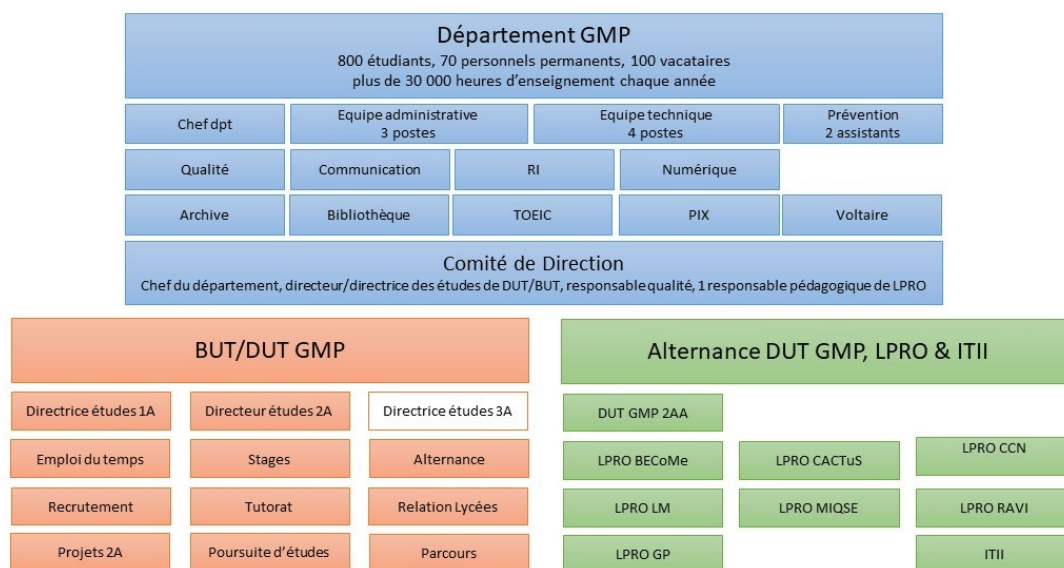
Département GMP
800 étudiants, 70 personnels permanents, 100 vacataires
plus de 30 000 heures d'enseignement chaque année

Chef dpt

Equipe administrative
3 postes

Equipe technique
4 postes

Prévention
2 assistants

Qualité

Communication

RI

Numérique

Archive

Bibliothèque

TOEIC

PIX

Voltaire

Comité de Direction
Chef du département, directeur/directrice des études de DUT/BUT, responsable qualité, 1 responsable pédagogique de LPRO

BUT/DUT GMP

Directrice études 1A

Directeur études 2A

Directrice études 3A

Emploi du temps

Stages

Alternance

Recrutement

Tutorat

Relation Lycées

Projets 2A

Poursuite d'études

Parcours

Alternance DUT GMP, LPRO & ITII

DUT GMP 2AA

LPRO BECoMe

LPRO CACTuS

LPRO CCN

LPRO LM

LPRO MIQSE

LPRO RAVI

LPRO GP

ITII